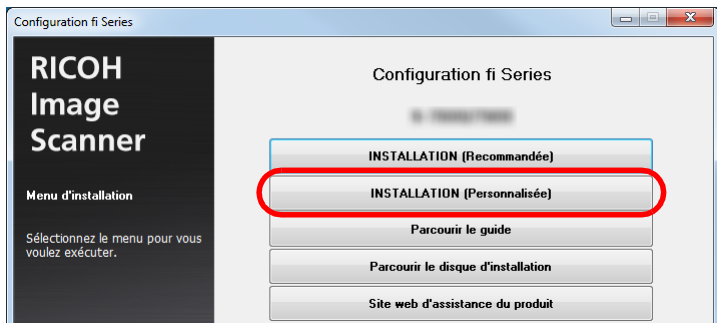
Configuration fi Series

RICOH Image Scanner

Menu d'installation

Sélectionnez le menu pour vous voulez exécuter.

Configuration fi Series

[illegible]

INSTALLATION (Recommandée)

INSTALLATION (Personnalisée)

Parcourir le guide

Parcourir le disque d'installation

Site web d'assistance du produit